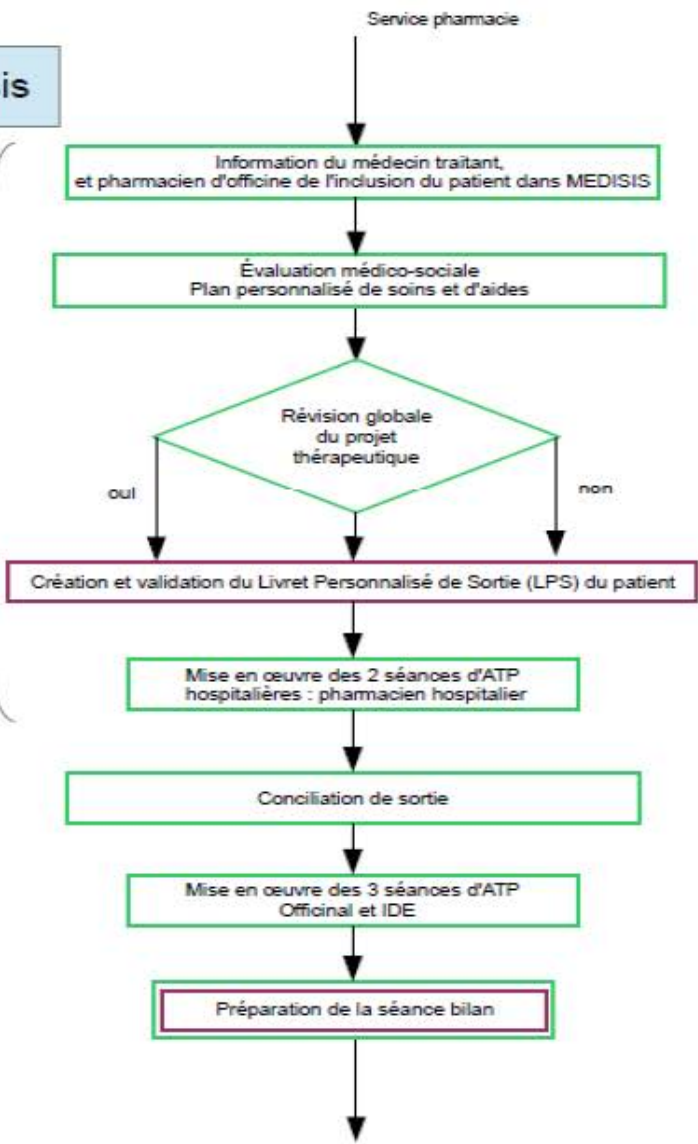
is

Service pharmacie

Information du médecin traitant, et pharmacien d'officine de l'inclusion du patient dans MEDISIS

Évaluation médico-sociale
Plan personnalisé de soins et d'aides

Révision globale du projet thérapeutique

oui

non

Création et validation du Livret Personnalisé de Sortie (LPS) du patient

Mise en œuvre des 2 séances d'ATP hospitalières : pharmacien hospitalier

Conciliation de sortie

Mise en œuvre des 3 séances d'ATP Officinal et IDE

Préparation de la séance bilan